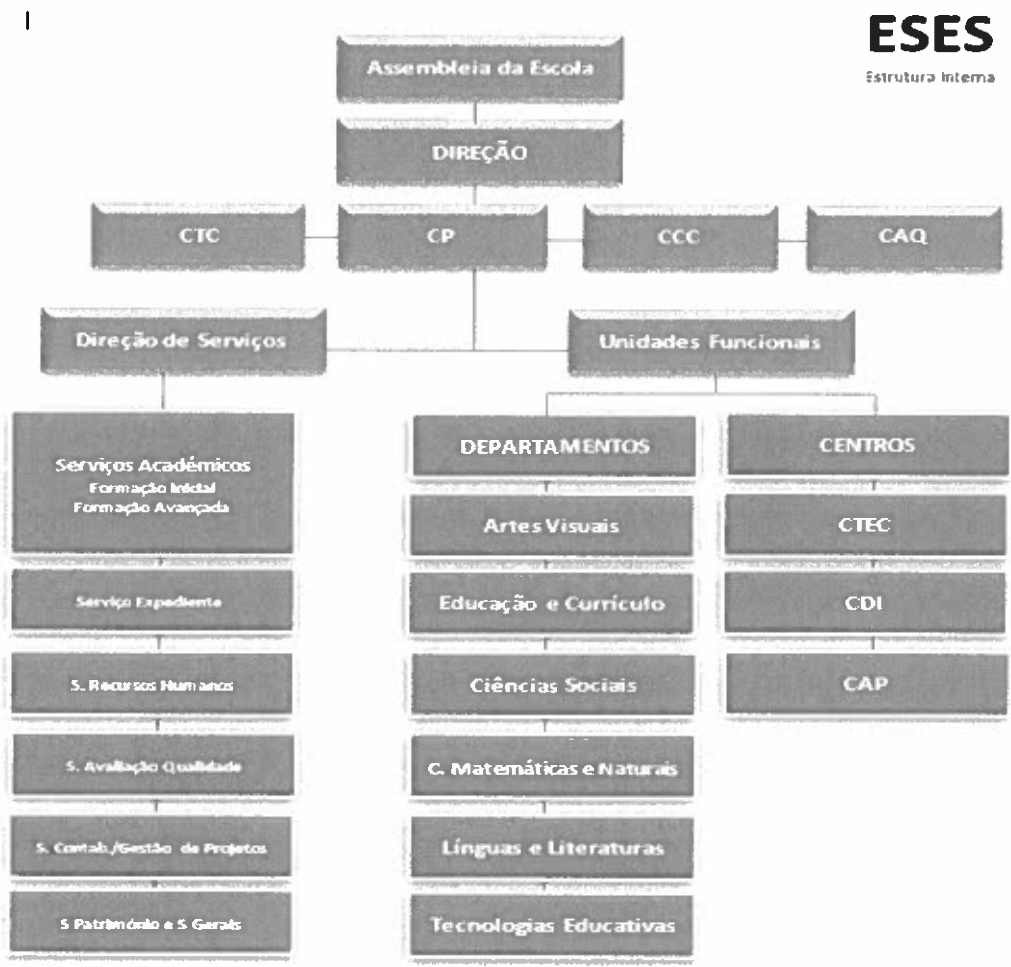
I

ESES
Estrutura Interna

Assembleia da Escola

DIREÇÃO

CTC

CP

CCC

CAQ

Direção de Serviços

Unidades Funcionais

Serviços Académicos
Formação Inicial
Formação Avançada

Serviço Expediente

S. Recursos Humanos

S. Avaliação Qualidade

S. Contab./Gestão de Projetos

S Património e S Gerais

DEPARTAMENTOS

Artes Visuais

Educação e Currículo

Ciências Sociais

C. Matemáticas e Naturais

Línguas e Literaturas

Tecnologias Educativas

CENTROS

CTEC

CDI

CAP